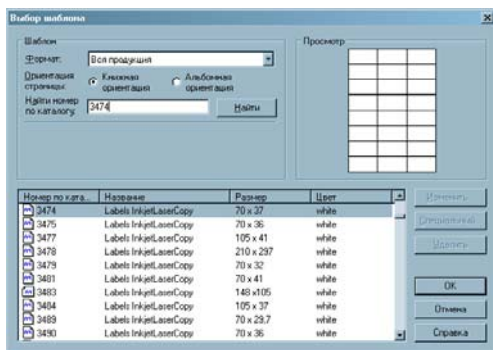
Выбор шаблона

Шаблон

Формат: Вся продукция

Ориентация страницы: Книжная ориентация Альбомная ориентация

Найти номер по каталогу: 3474 Найти

Просмотр

| Номер по ката... | Название | Размер | Цвет |
|---|---|---|---|
| 3474 | Labels InkjetLaserCopy | 70 x 37 | white |
| 3475 | Labels InkjetLaserCopy | 70 x 36 | white |
| 3477 | Labels InkjetLaserCopy | 105 x 41 | white |
| 3478 | Labels InkjetLaserCopy | 210 x 297 | white |
| 3479 | Labels InkjetLaserCopy | 70 x 32 | white |
| 3481 | Labels InkjetLaserCopy | 70 x 41 | white |
| 3483 | Labels InkjetLaserCopy | 148 x105 | white |
| 3484 | Labels InkjetLaserCopy | 105 x 37 | white |
| 3489 | Labels InkjetLaserCopy | 70 x 29,7 | white |
| 3490 | Labels InkjetLaserCopy | 70 x 36 | white |

Изменить

Специальный

Удалить

OK

Отмена

Справка